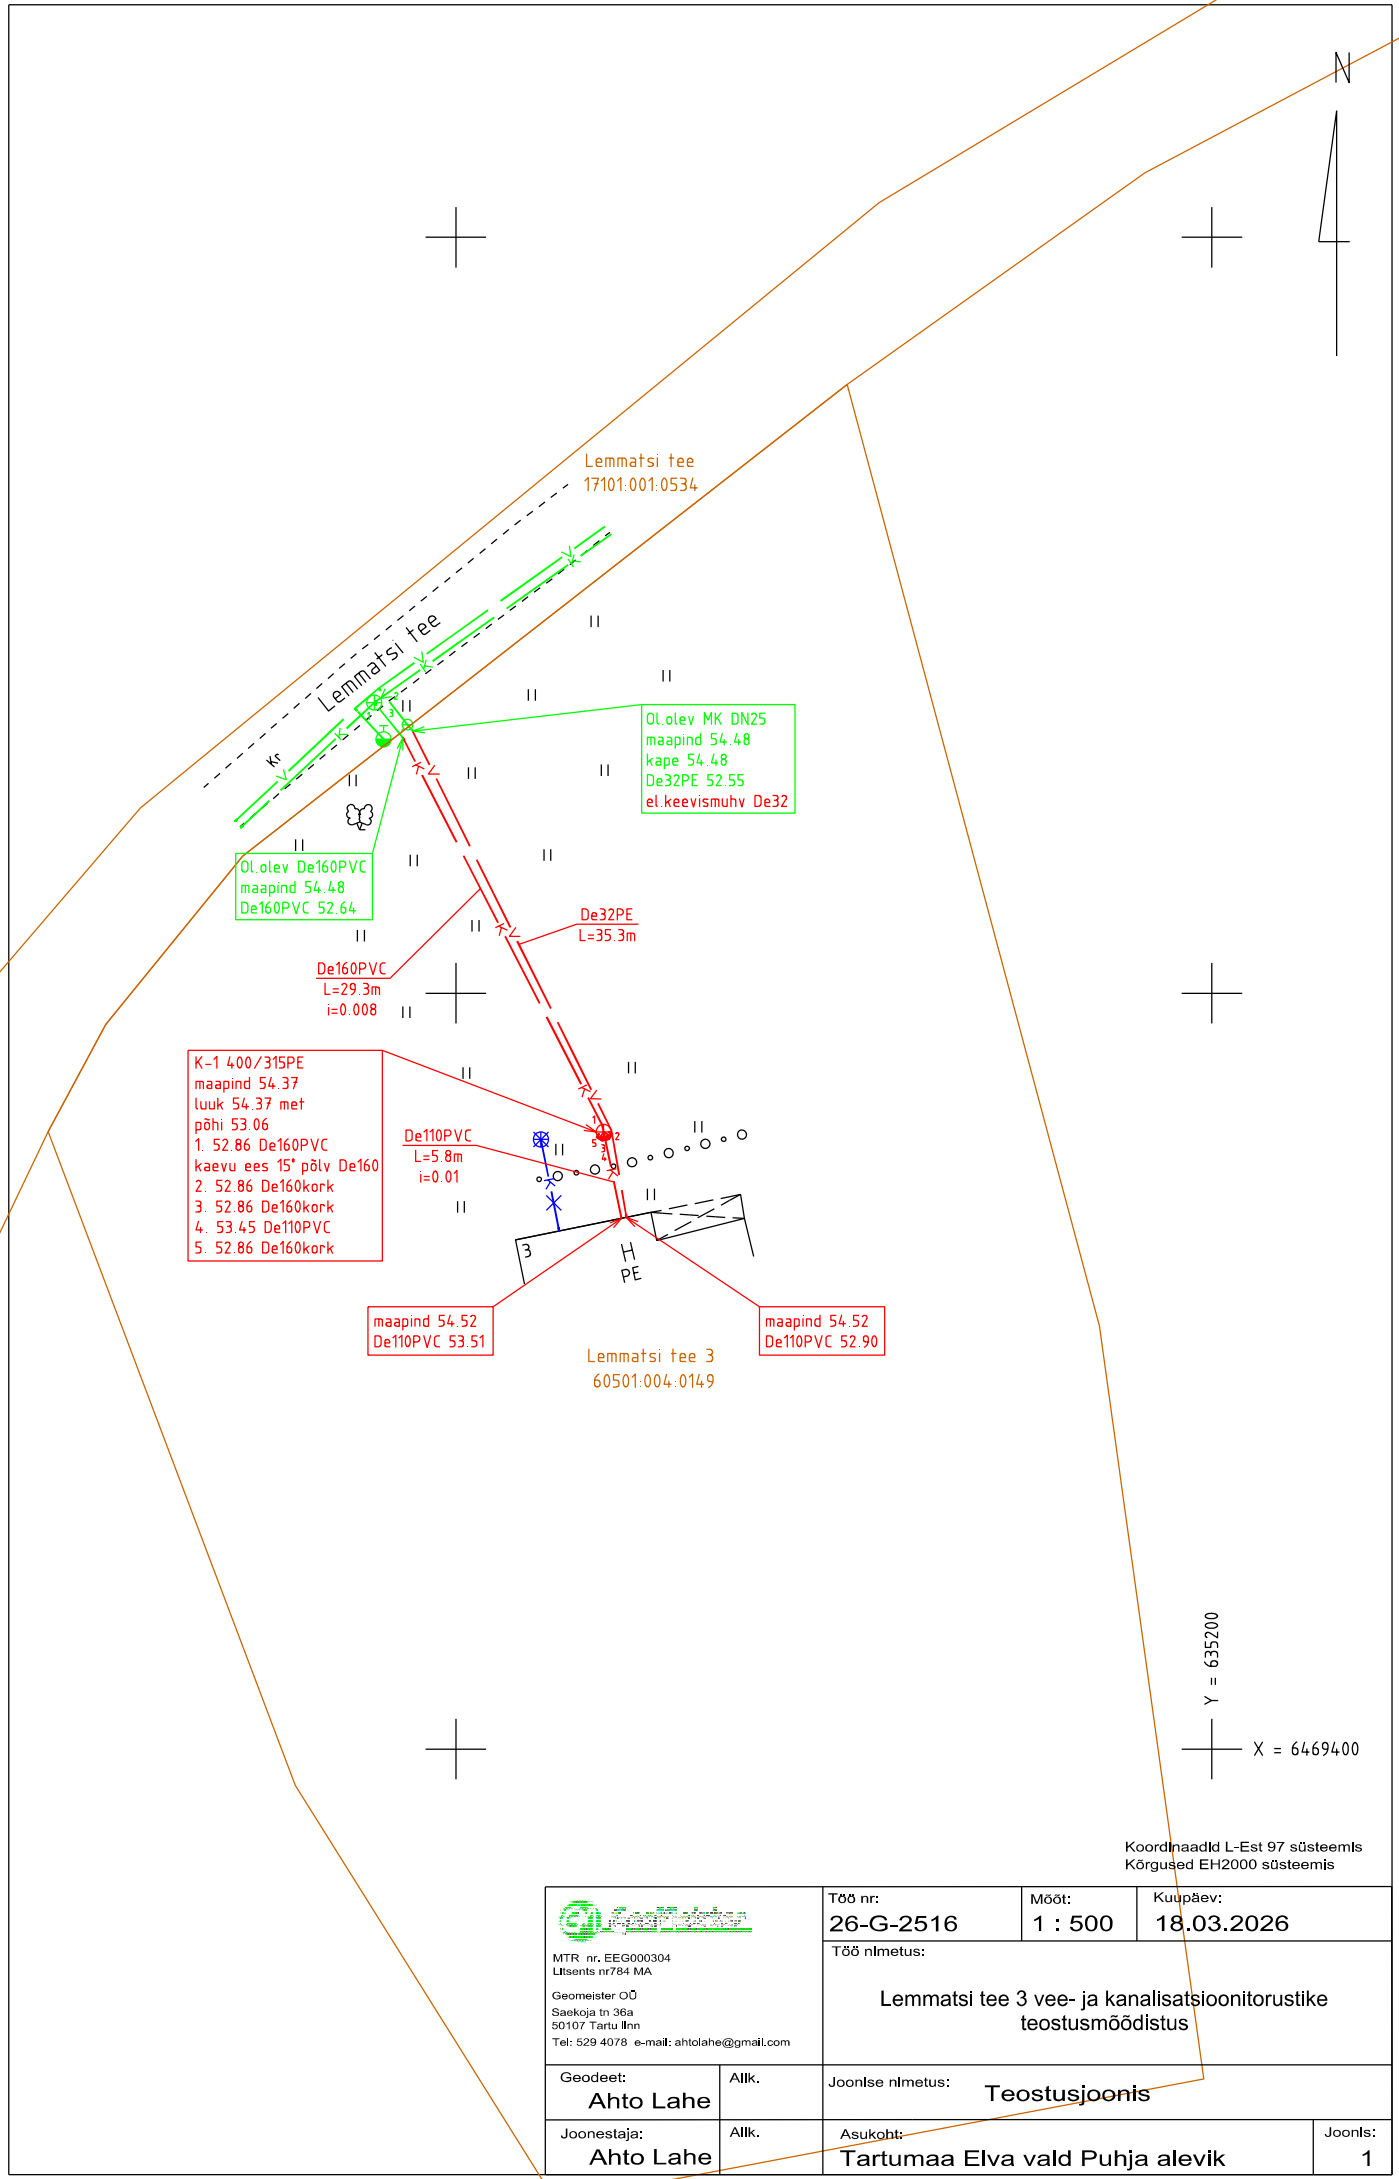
N

Lemmatsi tee
17101:001:0534

Lemmatsi tee

Kr

Ol.olev MK DN25
maapind 54.48
kape 54.48
De32PE 52.55
el.keevismuhv De32

Ol.olev De160PVC
maapind 54.48
De160PVC 52.64

De32PE
L=35.3m

De160PVC
L=29.3m
i=0.008

K-1 400/315PE
maapind 54.37
luuk 54.37 met
põhi 53.06
1. 52.86 De160PVC
kaevu ees 15° põlv De160
2. 52.86 De160kork
3. 52.86 De160kork
4. 53.45 De110PVC
5. 52.86 De160kork

De110PVC
L=5.8m
i=0.01

3

H
PE

maapind 54.52
De110PVC 53.51

maapind 54.52
De110PVC 52.90

Lemmatsi tee 3
60501:004:0149

Y = 635200
X = 6469400

Koordinaadid L-Est 97 süsteemis
Kõrgused EH2000 süsteemis

MTR nr. EEG000304
Litsents nr784 MA

Geomeister OÜ
Saekoja tn 36a
50107 Tartu linn
Tel: 529 4078 e-mail: ahtolahe@gmail.com

Töö nr:
26-G-2516
Mõõt:
1 : 500
Kuupäev:
18.03.2026
Töö nimetus:
Lemmatsi tee 3 vee- ja kanalisatsioonitorustike teostusmõõdistus

Geodeet:
Ahto Lahe
Allk.
Joonise nimetus:
Teostusjoonis

Joonestaja:
Ahto Lahe
Allk.
Asukoht:
Tartumaa Elva vald Puhja alevik
Joonis:
1